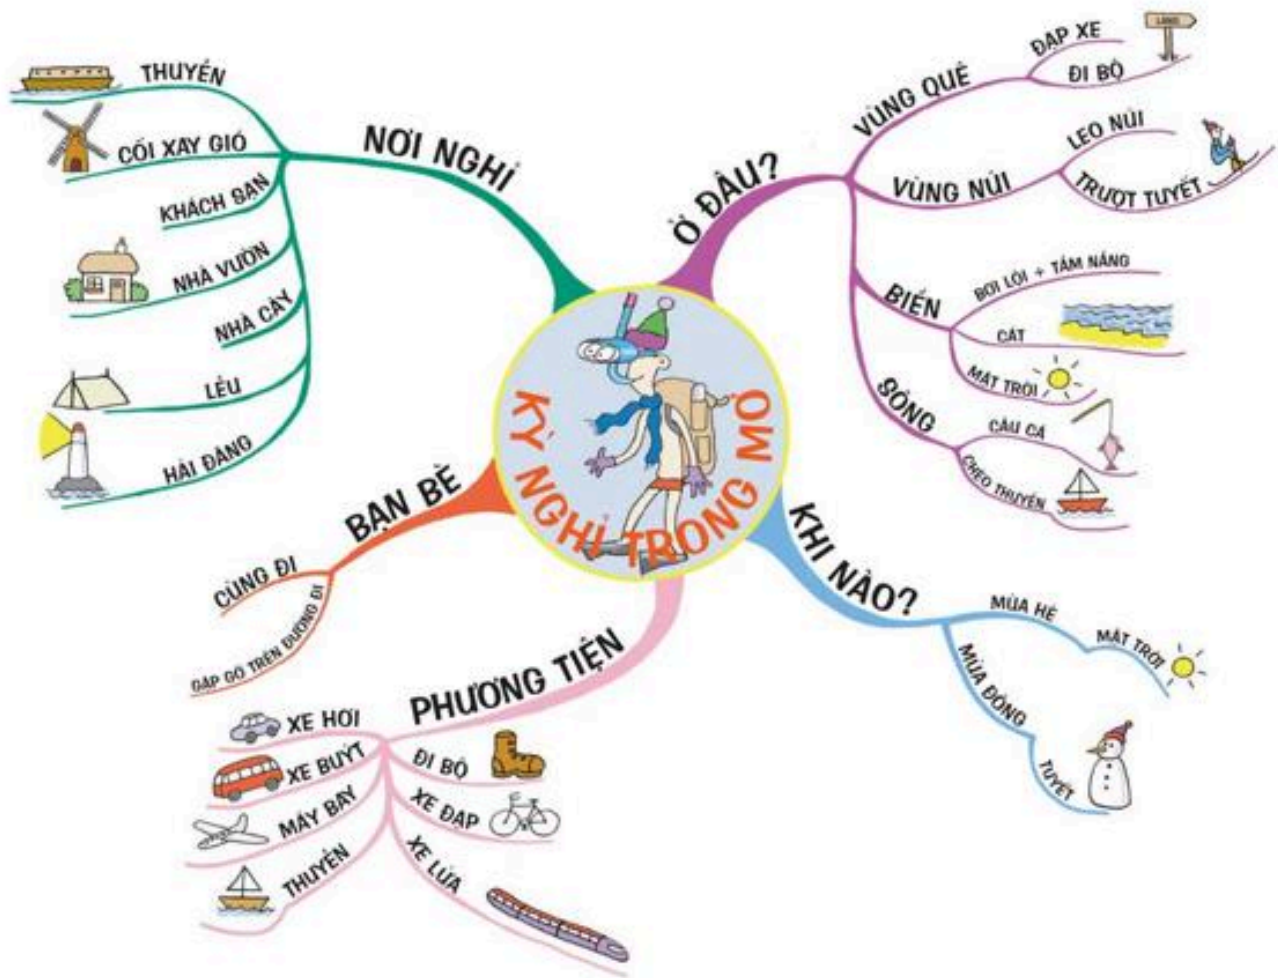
KỲ NGHỈ TRONG MƠ

NƠI NGHỈ
THUYỀN
CỐI XAY GIÓ
KHÁCH SẠN
NHÀ VƯỜN
NHÀ CÂY
LỀU
HẢI ĐĂNG

Ở ĐÂU?
VÙNG QUÊ
ĐẠP XE
ĐI BỘ
VÙNG NÚI
LEO NÚI
TRƯỢT TUYẾT
BIỂN
BƠI LỘI + TẮM NẮNG
CÁT
MẶT TRỜI
SÔNG
CÂU CÁ
CHÈO THUYỀN

BẠN BÈ
CÙNG ĐI
GẶP GỠ TRÊN ĐƯỜNG ĐI

PHƯƠNG TIỆN
XE HƠI
XE BUÝT
MÁY BAY
THUYỀN
ĐI BỘ
XE ĐẠP
XE LỬA

KHI NÀO?
MÙA HÈ
MẶT TRỜI
MÙA ĐÔNG
TUYẾT